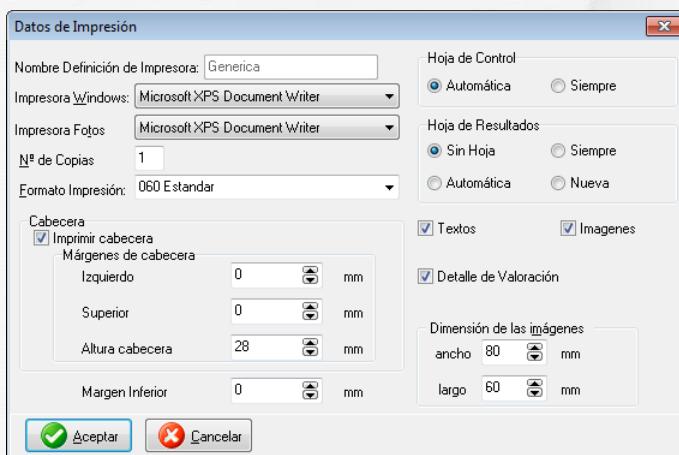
Datos de Impresión

Nombre Definición de Impresora: Generica

Impresora Windows: Microsoft XPS Document Writer

Impresora Fotos: Microsoft XPS Document Writer

Nº de Copias 1

Formato Impresión: 060 Estandar

Cabecera

Imprimir cabecera

Márgenes de cabecera

Izquierdo 0 mm

Superior 0 mm

Altura cabecera 28 mm

Margen Inferior 0 mm

Hoja de Control

Automática Siempre

Hoja de Resultados

Sin Hoja Siempre

Automática Nueva

Textos Imagenes

Detalle de Valoración

Dimensión de las imágenes

ancho 80 mm

largo 60 mm

Aceptar Cancelar